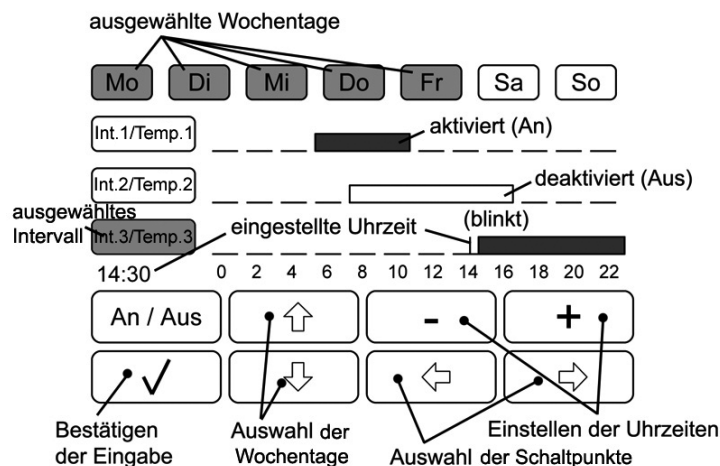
ausgewählte Wochentage

Mo Di Mi Do Fr Sa So

Int.1/Temp.1
aktiviert (An)

Int.2/Temp.2
deaktiviert (Aus)

ausgewähltes Intervall
Int.3/Temp.3
eingestellte Uhrzeit
(blinkt)

14:30
0 2 4 6 8 10 12 14 16 18 20 22

An / Aus
-
+
√

Bestätigen der Eingabe
Auswahl der Wochentage
Auswahl der Schaltpunkte
Einstellen der Uhrzeiten